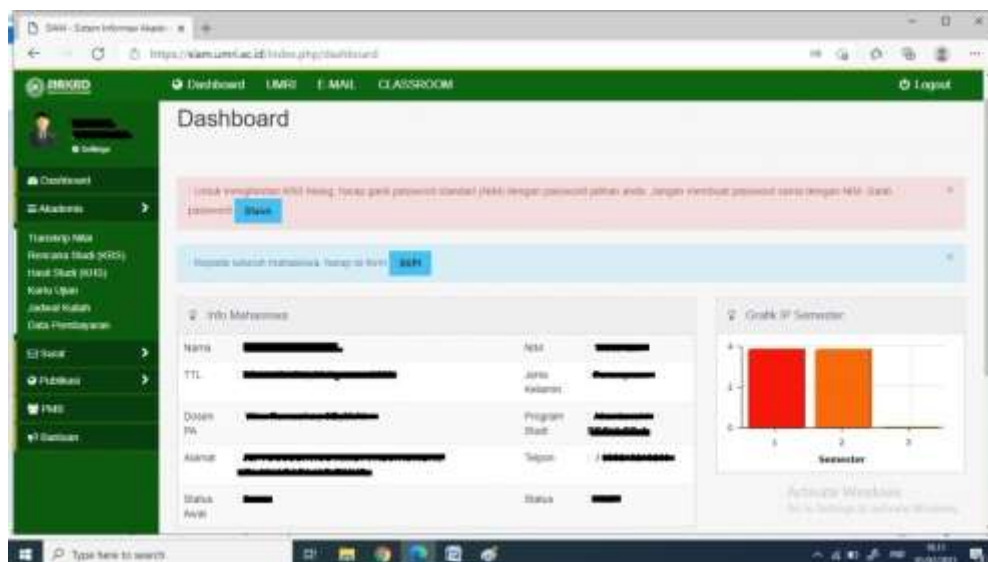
SIAM - Sistem Informasi Akade... ×

https://siam.umri.ac.id/index.php/dashboard

SIAKAD

Dashboard UMRI E-MAIL CLASSROOM

Logout

Settings

Dashboard

Akademis

Transkrip Nilai
Rencana Studi (KRS)
Hasil Studi (KHS)
Kartu Ujian
Jadwal Kuliah
Data Pembayaran

Surat

Publikasi

PMB

Bantuan

Dashboard

Untuk menghindari KRS hilang, harap ganti password standart (NIM) dengan password pilihan anda. Jangan membuat password sama dengan NIM. Ganti password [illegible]

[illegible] mahasiswa, harap isi form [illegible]

Info Mahasiswa

| Nama | | NIM | |
|---|---|---|---|
| TTL | | Jenis Kelamin | |
| Dosen PA | | Program Studi | |
| Alamat | | Telpon | |
| Status Awal | | Status | |

Grafik IP Semester

4
2
0
1 2 3
Semester

Activate Windows
Go to Settings to activate Windows.

Type here to search